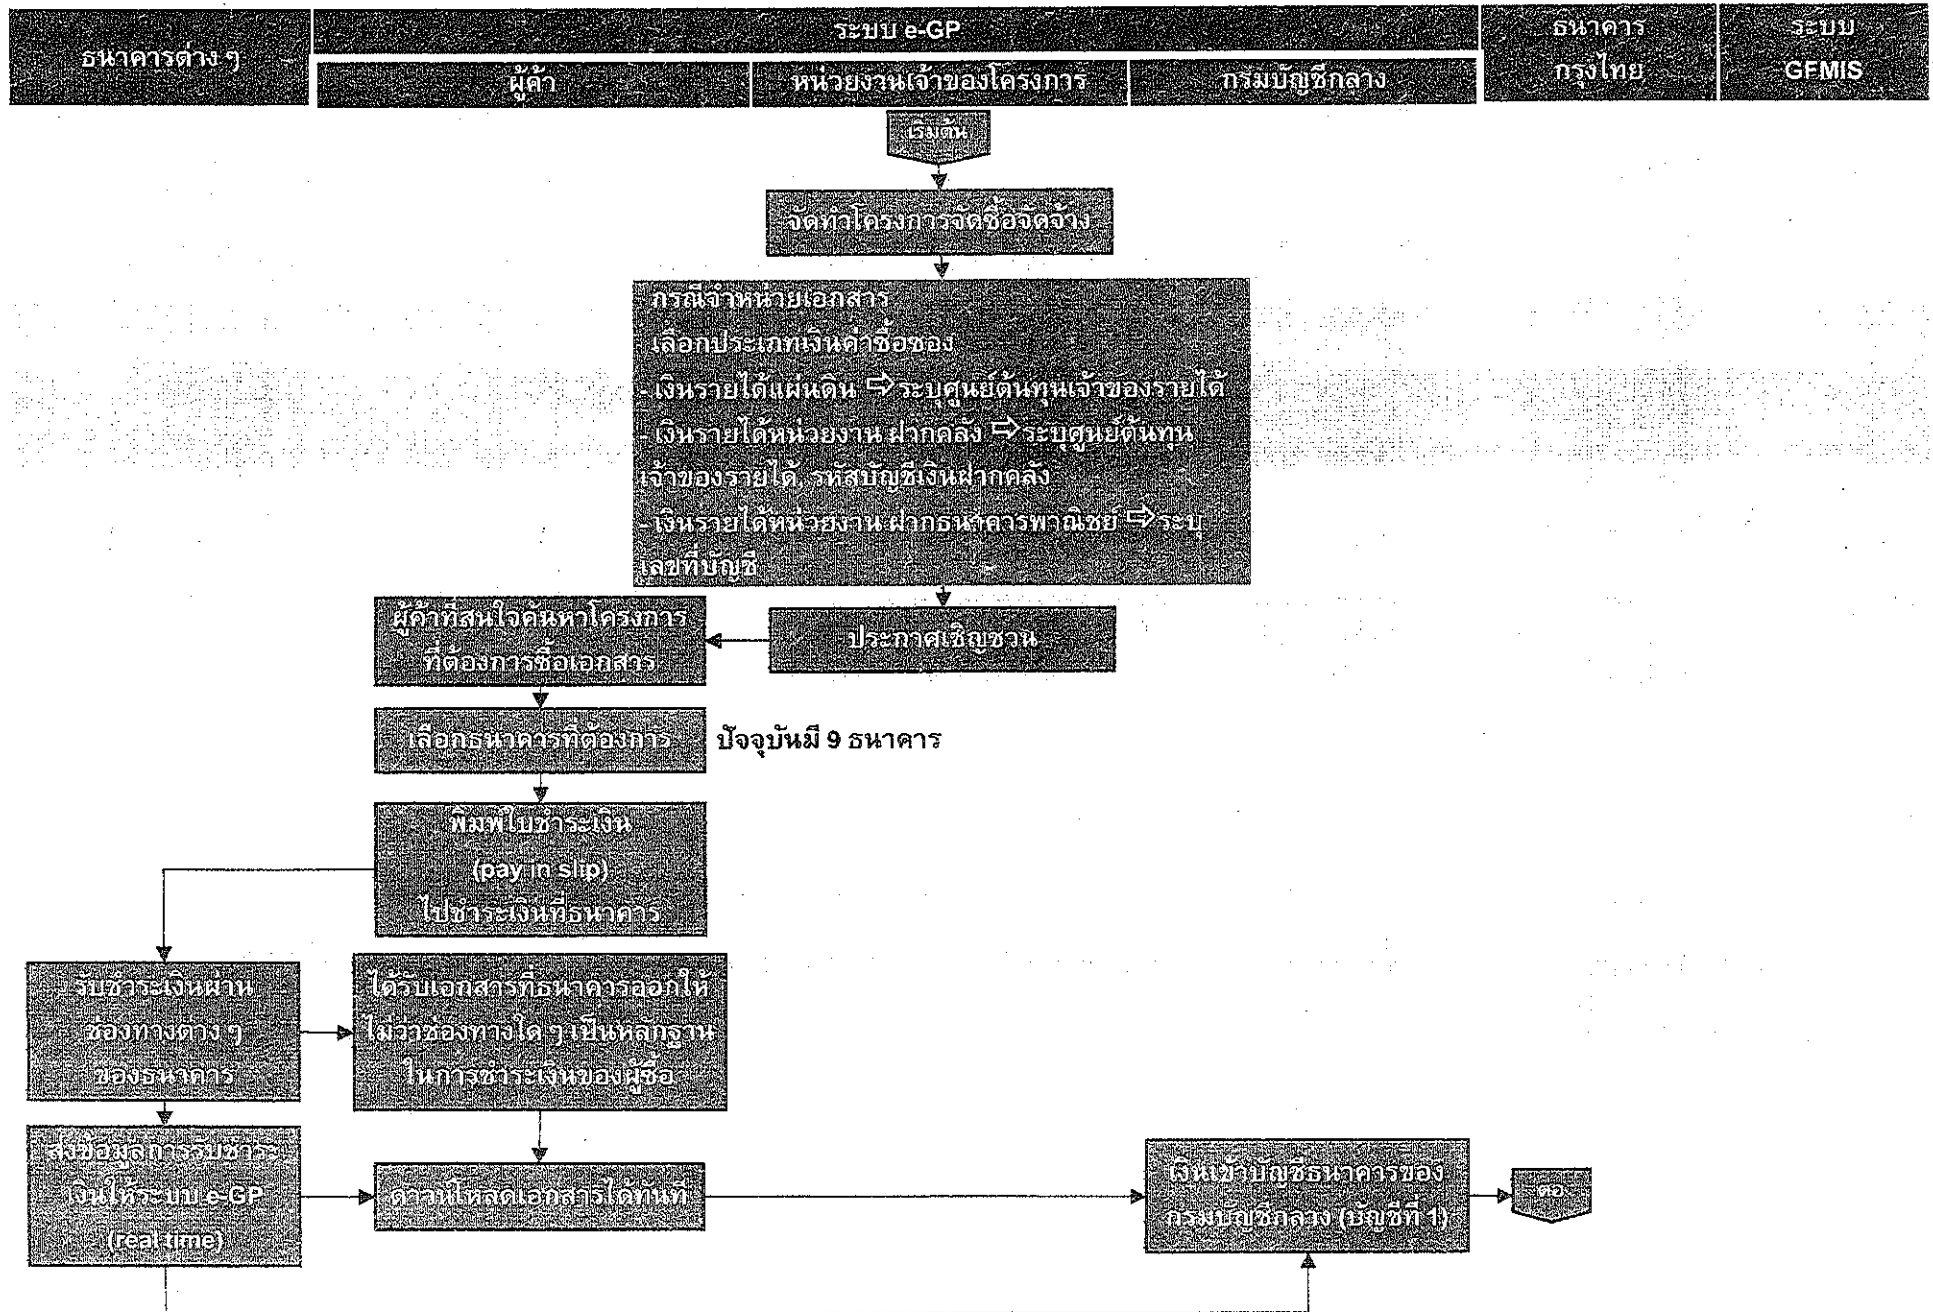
ธนาคารต่าง ๆ

ระบบ e-GP

ผู้ค้า

หน่วยงานเจ้าของโครงการ

กรมบัญชีกลาง

ธนาคาร กรุงไทย

ระบบ GFMIS

เริ่มต้น

จัดทำโครงการจัดซื้อจัดจ้าง

กรณีจำหน่ายเอกสาร
เลือกประเภทเงินค่าซื้อซอง
- เงินรายได้แผ่นดิน ⇨ ระบุศูนย์ต้นทุนเจ้าของรายได้
- เงินรายได้หน่วยงาน ฝากคลัง ⇨ ระบุศูนย์ต้นทุนเจ้าของรายได้, รหัสบัญชีเงินฝากคลัง
- เงินรายได้หน่วยงาน ฝากธนาคารพาณิชย์ ⇨ ระบุเลขที่บัญชี

ผู้ค้าที่สนใจค้นหาโครงการที่ต้องการซื้อเอกสาร

ประกาศเชิญชวน

เลือกธนาคารที่ต้องการ

ปัจจุบันมี 9 ธนาคาร

พิมพ์ใบชำระเงิน (pay in slip) ไปชำระเงินที่ธนาคาร

รับชำระเงินผ่านช่องทางต่าง ๆ ของธนาคาร

ได้รับเอกสารที่ธนาคารออกให้ไม่ว่าช่องทางใด ๆ เป็นหลักฐานในการชำระเงินของผู้ซื้อ

ส่งข้อมูลการรับชำระเงินให้ระบบ e-GP (real time)

ดาวน์โหลดเอกสารได้ทันที

เงินเข้าบัญชีธนาคารของกรมบัญชีกลาง (บัญชีที่ 1)

ต่อ